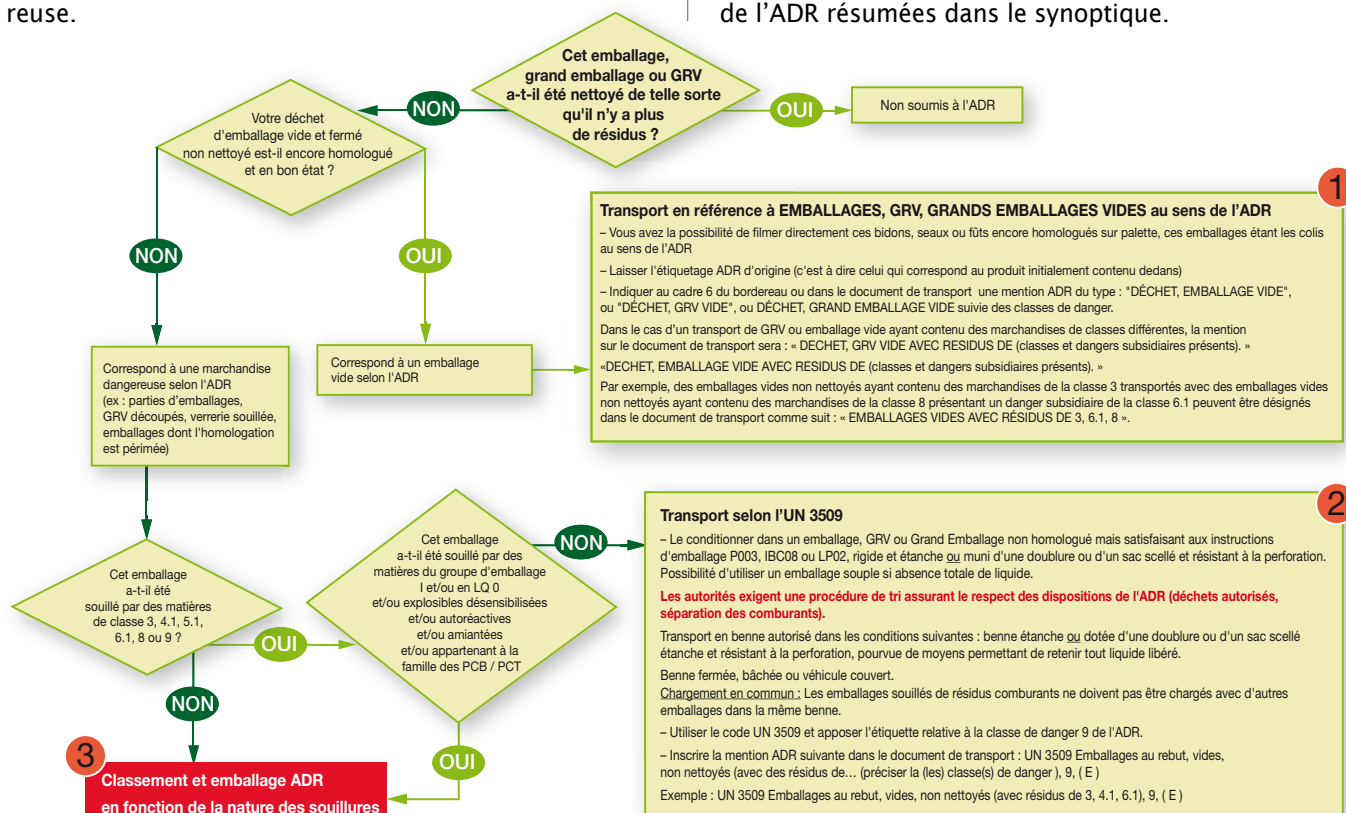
reuse.

de l'ADR résumées dans le synoptique.

Cet emballage, grand emballage ou GRV a-t-il été nettoyé de telle sorte qu'il n'y a plus de résidus ?

OUI

Non soumis à l'ADR

NON

Votre déchet d'emballage vide et fermé non nettoyé est-il encore homologué et en bon état ?

NON

OUI

1

Transport en référence à EMBALLAGES, GRV, GRANDS EMBALLAGES VIDES au sens de l'ADR

– Vous avez la possibilité de filmer directement ces bidons, seaux ou fûts encore homologués sur palette, ces emballages étant les colis au sens de l'ADR

– Laisser l'étiquetage ADR d'origine (c'est à dire celui qui correspond au produit initialement contenu dedans)

– Indiquer au cadre 6 du bordereau ou dans le document de transport une mention ADR du type : "DÉCHET, EMBALLAGE VIDE", ou "DÉCHET, GRV VIDE", ou DÉCHET, GRAND EMBALLAGE VIDE suivie des classes de danger.

Dans le cas d'un transport de GRV ou emballage vide ayant contenu des marchandises de classes différentes, la mention sur le document de transport sera : « DECHET, GRV VIDE AVEC RESIDUS DE (classes et dangers subsidiaires présents). »

«DECHET, EMBALLAGE VIDE AVEC RESIDUS DE (classes et dangers subsidiaires présents). »

Par exemple, des emballages vides non nettoyés ayant contenu des marchandises de la classe 3 transportés avec des emballages vides non nettoyés ayant contenu des marchandises de la classe 8 présentant un danger subsidiaire de la classe 6.1 peuvent être désignés dans le document de transport comme suit : « EMBALLAGES VIDES AVEC RÉSIDUS DE 3, 6.1, 8 ».

Correspond à une marchandise dangereuse selon l'ADR (ex : parties d'emballages, GRV découpés, verrerie souillée, emballages dont l'homologation est périmée)

Correspond à un emballage vide selon l'ADR

Cet emballage a-t-il été souillé par des matières de classe 3, 4.1, 5.1, 6.1, 8 ou 9 ?

OUI

Cet emballage a-t-il été souillé par des matières du groupe d'emballage I et/ou en LQ 0 et/ou explosibles désensibilisées et/ou autoréactives et/ou amiantées et/ou appartenant à la famille des PCB / PCT

NON

2

Transport selon l'UN 3509

– Le conditionner dans un emballage, GRV ou Grand Emballage non homologué mais satisfaisant aux instructions d'emballage P003, IBC08 ou LP02, rigide et étanche ou muni d'une doublure ou d'un sac scellé et résistant à la perforation. Possibilité d'utiliser un emballage souple si absence totale de liquide.

Les autorités exigent une procédure de tri assurant le respect des dispositions de l'ADR (déchets autorisés, séparation des comburants).

Transport en benne autorisé dans les conditions suivantes : benne étanche ou dotée d'une doublure ou d'un sac scellé étanche et résistant à la perforation, pourvue de moyens permettant de retenir tout liquide libéré.

Benne fermée, bâchée ou véhicule couvert.
Chargement en commun : Les emballages souillés de résidus comburants ne doivent pas être chargés avec d'autres emballages dans la même benne.

– Utiliser le code UN 3509 et apposer l'étiquette relative à la classe de danger 9 de l'ADR.

– Inscrire la mention ADR suivante dans le document de transport : UN 3509 Emballages au rebut, vides, non nettoyés (avec des résidus de… (préciser la (les) classe(s) de danger ), 9, ( E )

Exemple : UN 3509 Emballages au rebut, vides, non nettoyés (avec résidus de 3, 4.1, 6.1), 9, ( E )

NON

OUI

3

Classement et emballage ADR en fonction de la nature des souillures